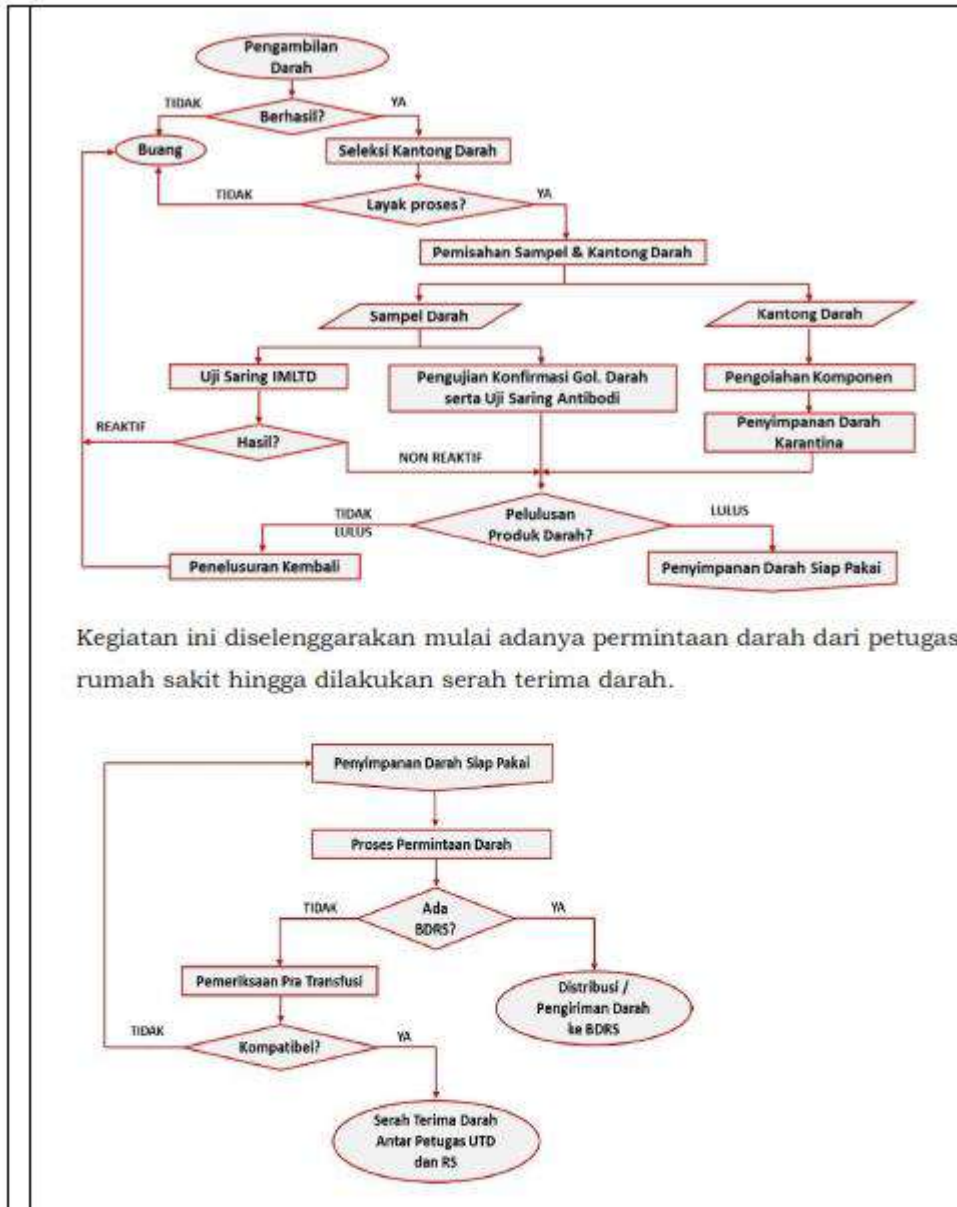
Pengambilan Darah

TIDAK

Berhasil?

YA

Buang

Seleksi Kantong Darah

TIDAK

Layak proses?

YA

Pemisahan Sampel & Kantong Darah

Sampel Darah

Kantong Darah

Uji Saring IMLTD

Pengujian Konfirmasi Gol. Darah serta Uji Saring Antibodi

Pengolahan Komponen

REAKTIF

Hasil?

Penyimpanan Darah Karantina

NON REAKTIF

TIDAK LULUS

Pelulusan Produk Darah?

LULUS

Penelusuran Kembali

Penyimpanan Darah Siap Pakai

Kegiatan ini diselenggarakan mulai adanya permintaan darah dari petugas rumah sakit hingga dilakukan serah terima darah.

Penyimpanan Darah Siap Pakai

Proses Permintaan Darah

TIDAK

Ada BDRS?

YA

Pemeriksaan Pra Transfusi

Distribusi / Pengiriman Darah ke BDRS

TIDAK

Kompatibel?

YA

Serah Terima Darah Antar Petugas UTD dan RS